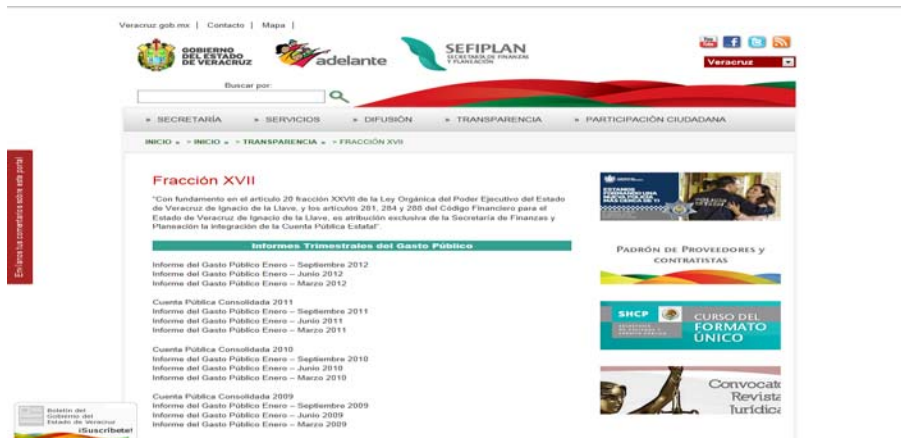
Veracruz.gob.mx | Contacto | Mapa |

GOBIERNO DEL ESTADO DE VERACRUZ

adelante

SEFIPLAN
SECRETARÍA DE FINANZAS Y PLANEACIÓN

Veracruz

Buscar por:

» SECRETARÍA » SERVICIOS » DIFUSIÓN » TRANSPARENCIA » PARTICIPACIÓN CIUDADANA

INICIO » » INICIO » » TRANSPARENCIA » » FRACCIÓN XVII

Envíanos tus comentarios sobre este portal

Fracción XVII

"Con fundamento en el artículo 20 fracción XXVIII de la Ley Orgánica del Poder Ejecutivo del Estado de Veracruz de Ignacio de la Llave, y los artículos 281, 284 y 288 del Código Financiero para el Estado de Veracruz de Ignacio de la Llave, es atribución exclusiva de la Secretaría de Finanzas y Planeación la integración de la Cuenta Pública Estatal".

Informes Trimestrales del Gasto Público

Informe del Gasto Público Enero – Septiembre 2012
Informe del Gasto Público Enero – Junio 2012
Informe del Gasto Público Enero – Marzo 2012

Cuenta Pública Consolidada 2011
Informe del Gasto Público Enero – Septiembre 2011
Informe del Gasto Público Enero – Junio 2011
Informe del Gasto Público Enero – Marzo 2011

Cuenta Pública Consolidada 2010
Informe del Gasto Público Enero – Septiembre 2010
Informe del Gasto Público Enero – Junio 2010
Informe del Gasto Público Enero – Marzo 2010

Cuenta Pública Consolidada 2009
Informe del Gasto Público Enero – Septiembre 2009
Informe del Gasto Público Enero – Junio 2009
Informe del Gasto Público Enero – Marzo 2009

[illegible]

PADRÓN DE PROVEEDORES Y CONTRATISTAS

SHCP
CURSO DEL FORMATO ÚNICO

Convocat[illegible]
Revista
Jurídica

Boletín del Gobierno del Estado de Veracruz
¡Suscríbete!